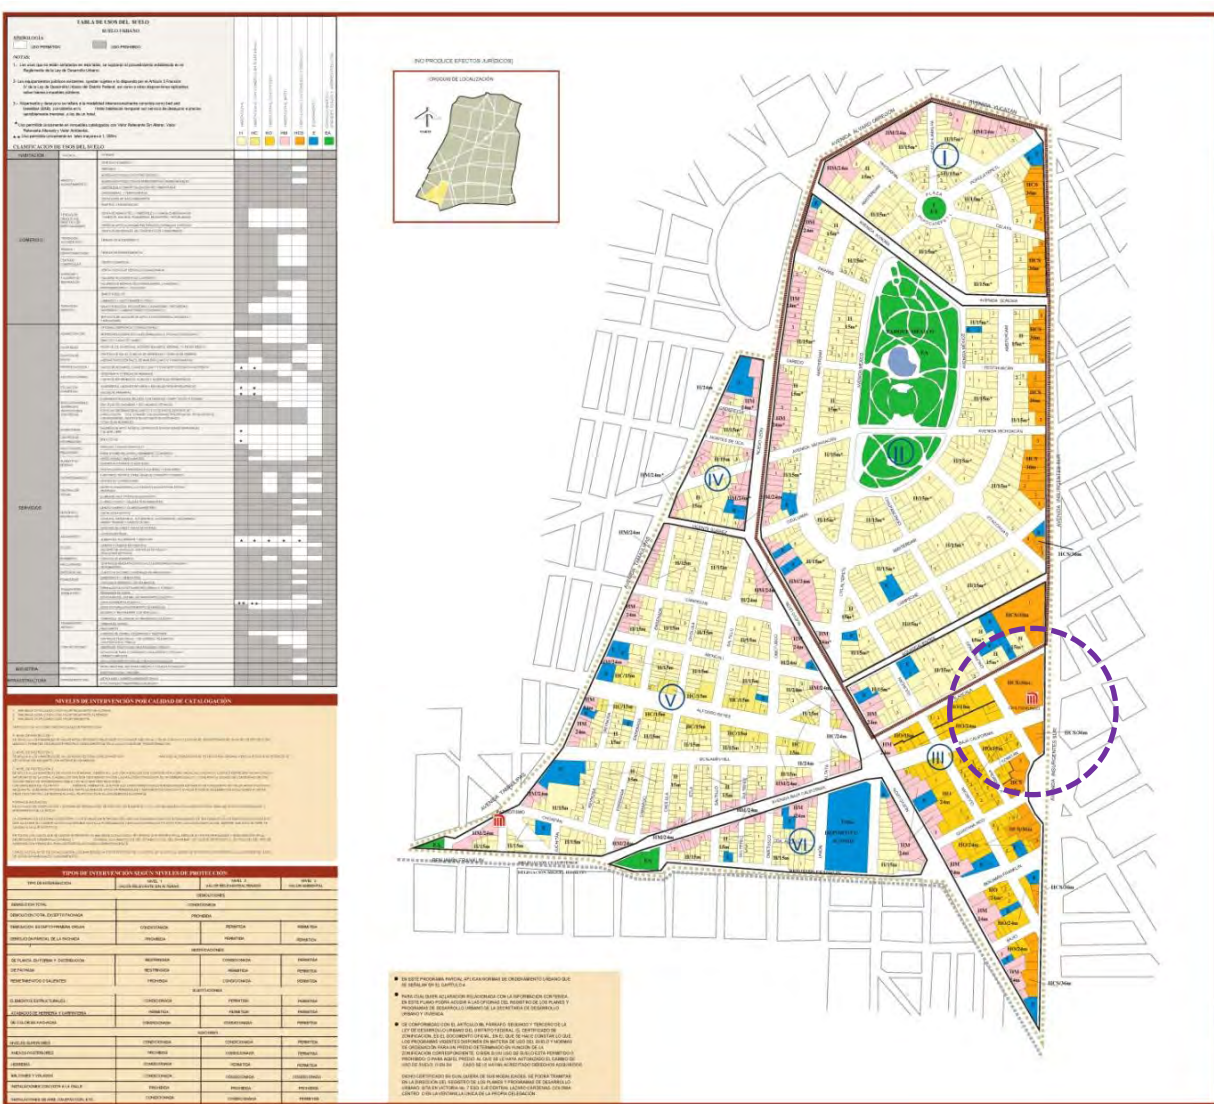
TABLA DE USOS DEL SUELO

SUELO URBANO

SIMBOLOGÍA

USO PERMITIDO

USO PROHIBIDO

NOTAS:

CLASIFICACIÓN DE USOS DEL SUELO

COMERCIO

SERVICIOS

INDUSTRIA

INFRAESTRUCTURA

H HC HO HM HCS E EA

NIVELES DE INTERVENCIÓN POR CALIDAD DE CATALOGACIÓN

TIPOS DE INTERVENCIÓN SEGÚN NIVELES DE PROTECCIÓN

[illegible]

(NO PRODUCE EFECTOS JURÍDICOS)

CROQUIS DE LOCALIZACIÓN

NORTE

I

II

III

IV

V

VI

PLAZA

PARQUE MÉXICO

AVENIDA MICHOACÁN

AVENIDA SONORA

AVENIDA INSURGENTES SUR

AVENIDA YUCATÁN

AVENIDA TAMAULIPAS

AVENIDA NUEVO LEÓN

AVENIDA BAJA CALIFORNIA

AVENIDA OAXACA

ALFONSO REYES

BENJAMÍN HILL

AMSTERDAM

CHILPANCINGO

PARQUE DE LA PROVIDENCIA

H/15m²

H/24m

HC/24m

HM/24m

HCS/30m

HCS/36m

HO/24m

E

EA

H/15/m²

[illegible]